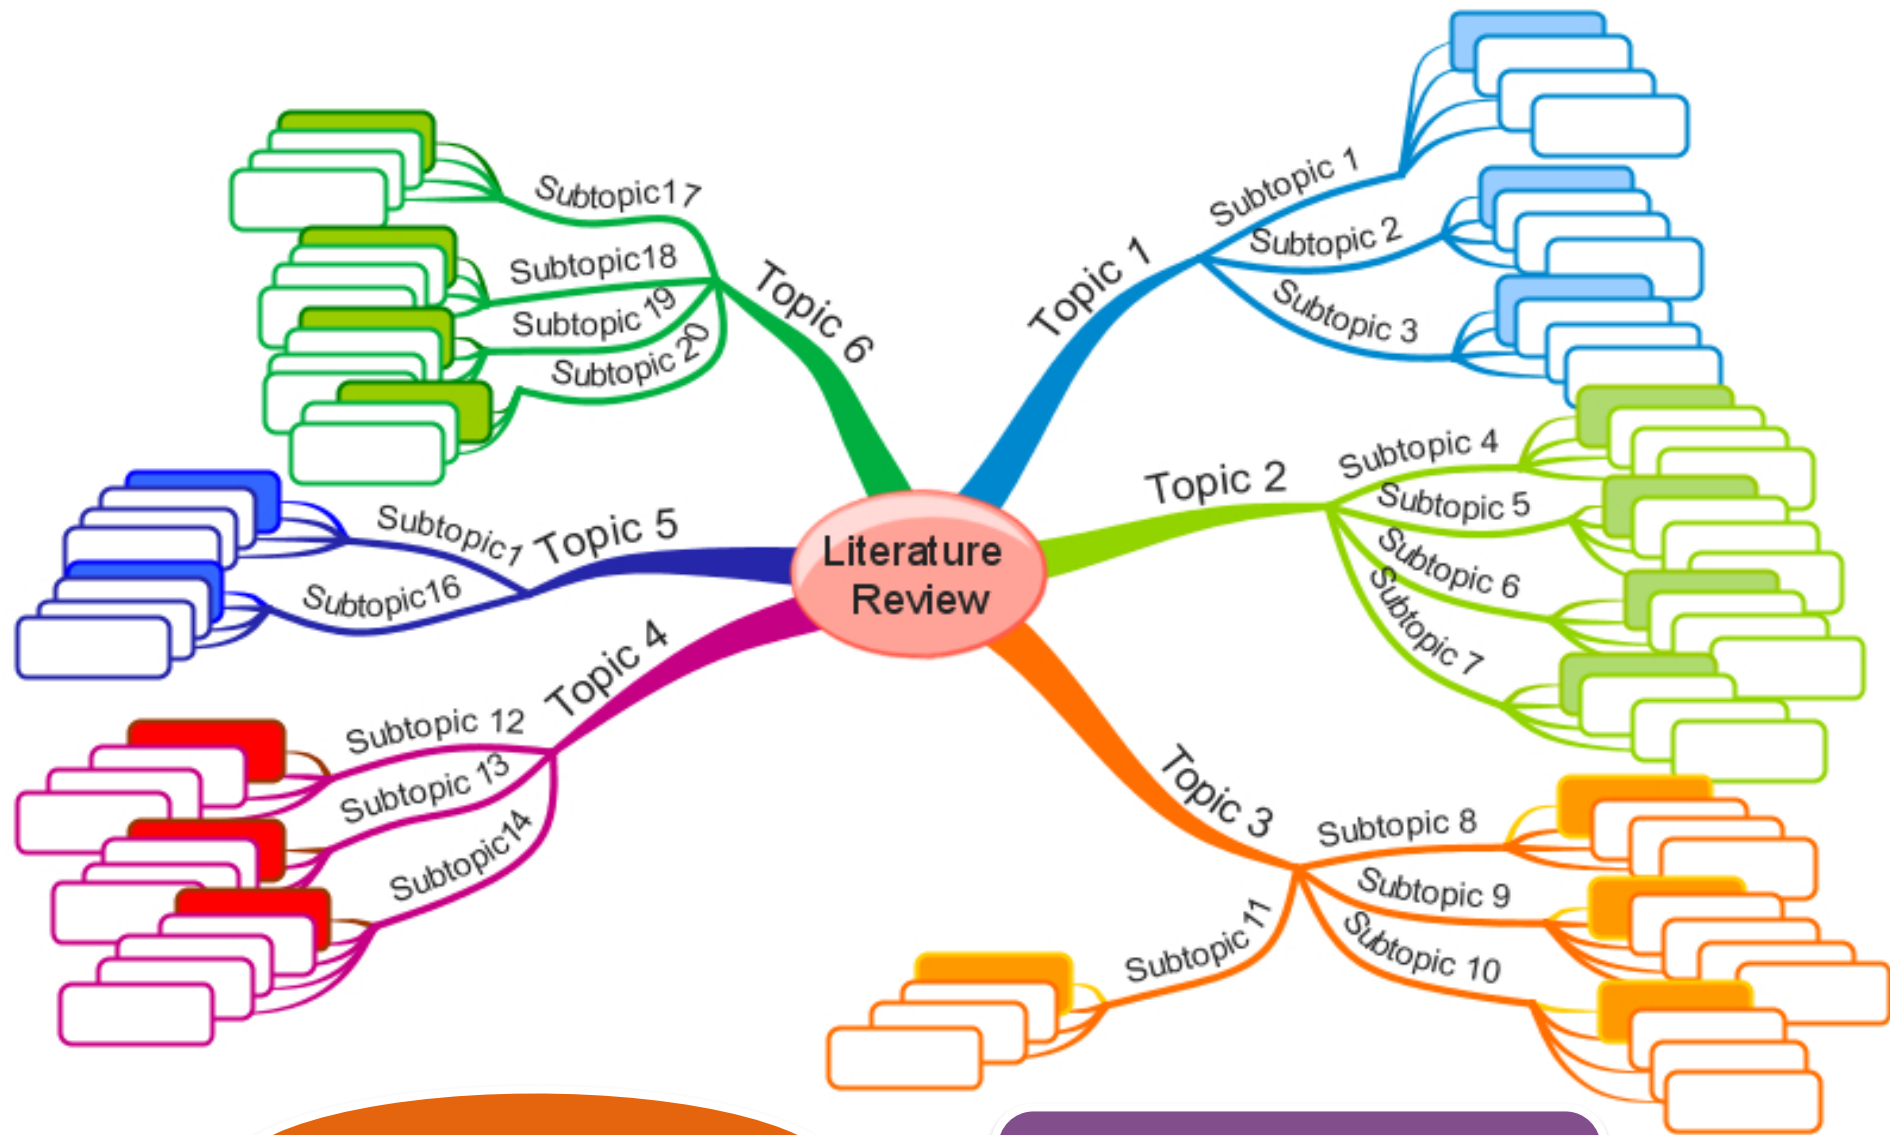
Literature Review

Topic 1
Subtopic 1
Subtopic 2
Subtopic 3

Topic 2
Subtopic 4
Subtopic 5
Subtopic 6
Subtopic 7

Topic 3
Subtopic 8
Subtopic 9
Subtopic 10
Subtopic 11

Topic 4
Subtopic 12
Subtopic 13
Subtopic14

Topic 5
Subtopic1
Subtopic16

Topic 6
Subtopic17
Subtopic18
Subtopic 19
Subtopic 20